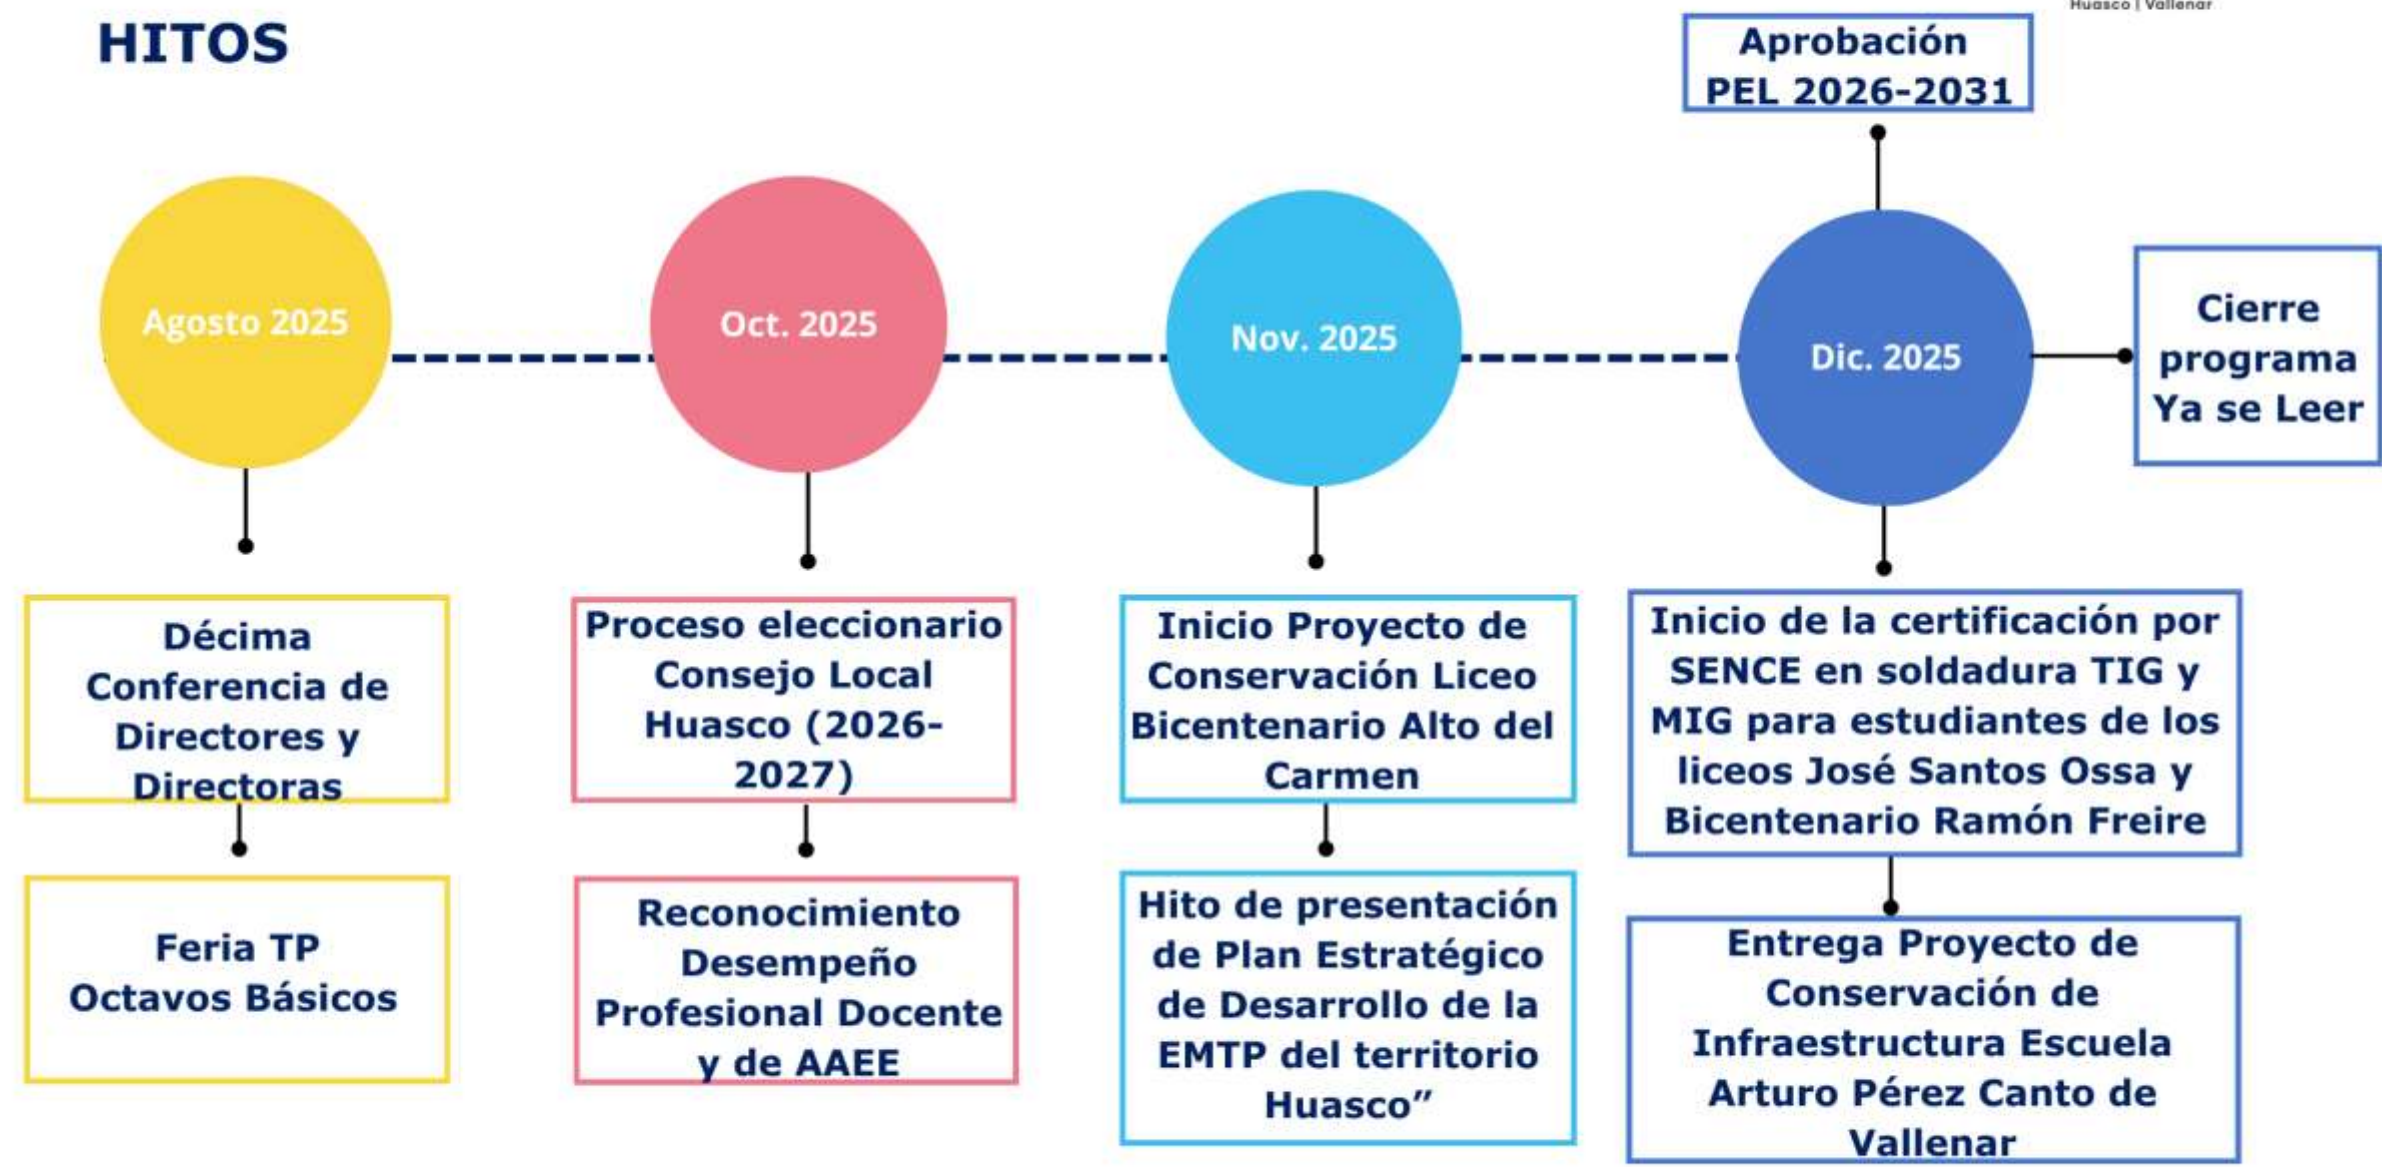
Huasco | Vallenar

HITOS

Aprobación PEL 2026-2031

Agosto 2025

Oct. 2025

Nov. 2025

Dic. 2025

Cierre programa Ya se Leer

Décima Conferencia de Directores y Directoras

Feria TP Octavos Básicos

Proceso eleccionario Consejo Local Huasco (2026-2027)

Reconocimiento Desempeño Profesional Docente y de AAEE

Inicio Proyecto de Conservación Liceo Bicentenario Alto del Carmen

Hito de presentación de Plan Estratégico de Desarrollo de la EMTP del territorio Huasco"

Inicio de la certificación por SENCE en soldadura TIG y MIG para estudiantes de los liceos José Santos Ossa y Bicentenario Ramón Freire

Entrega Proyecto de Conservación de Infraestructura Escuela Arturo Pérez Canto de Vallenar